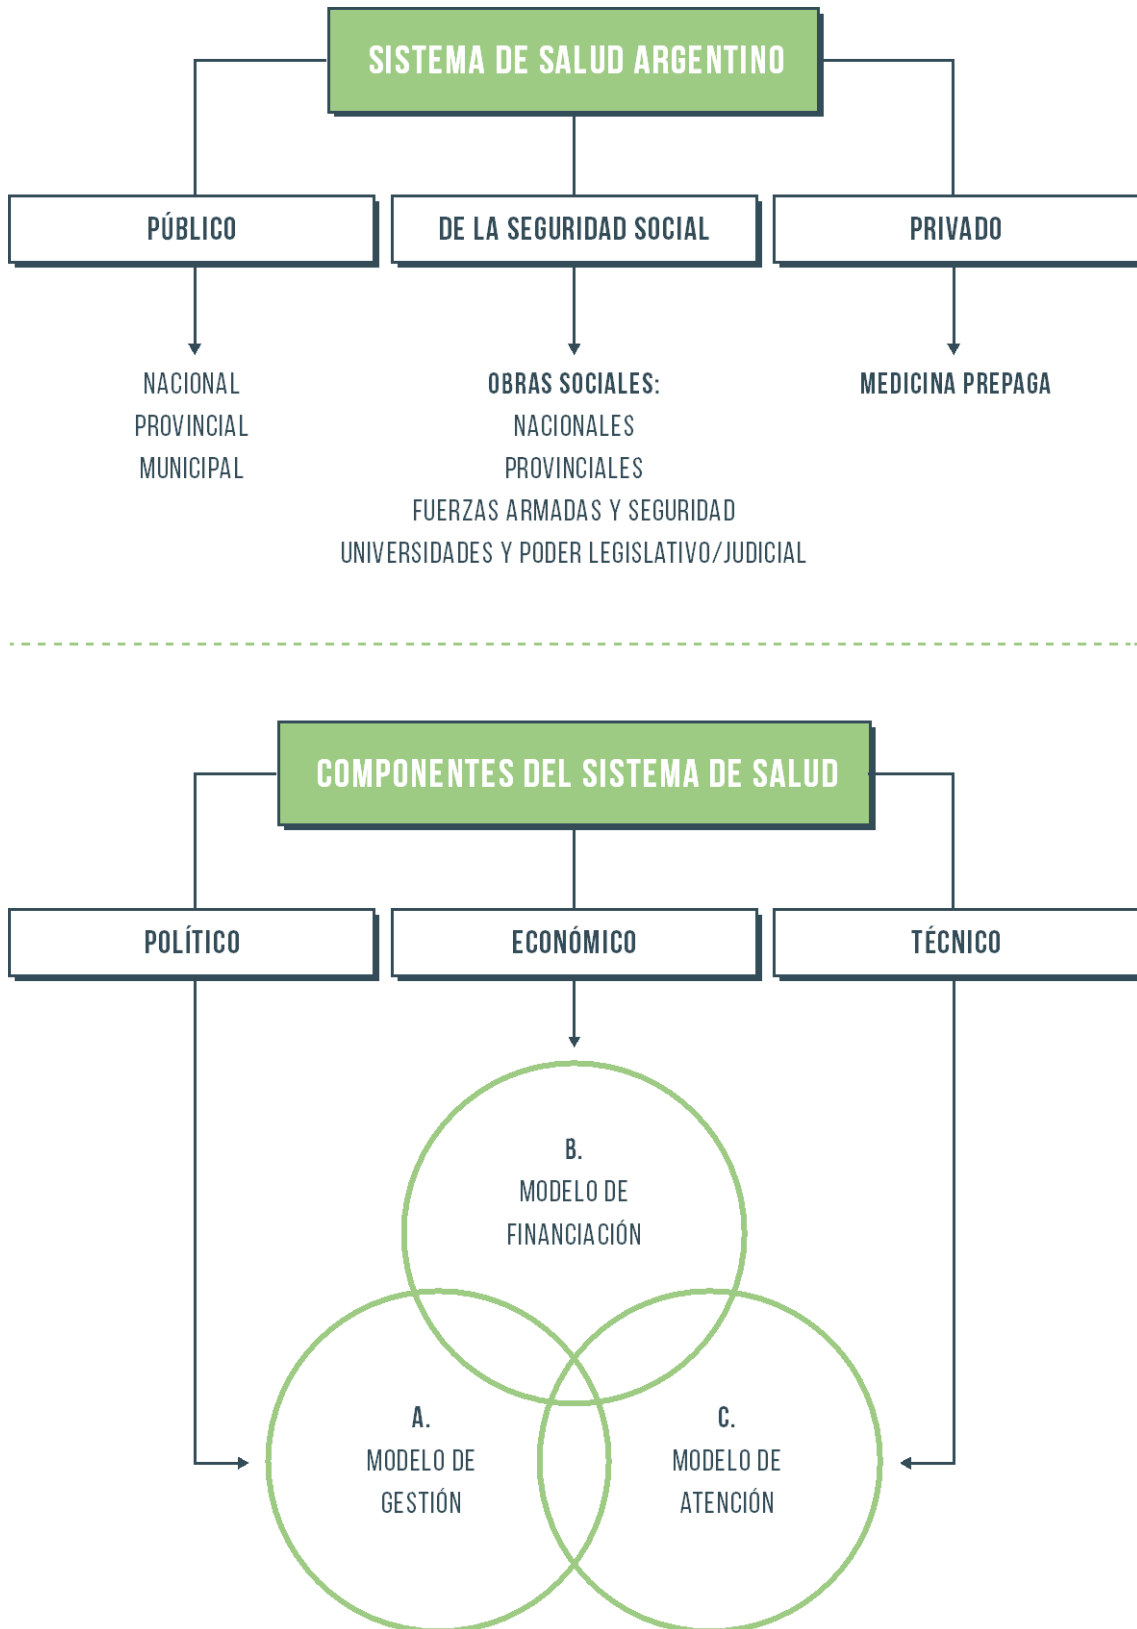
SISTEMA DE SALUD ARGENTINO

PÚBLICO

DE LA SEGURIDAD SOCIAL

PRIVADO

NACIONAL
PROVINCIAL
MUNICIPAL

OBRAS SOCIALES:
NACIONALES
PROVINCIALES
FUERZAS ARMADAS Y SEGURIDAD
UNIVERSIDADES Y PODER LEGISLATIVO/JUDICIAL

MEDICINA PREPAGA

COMPONENTES DEL SISTEMA DE SALUD

POLÍTICO

ECONÓMICO

TÉCNICO

B.
MODELO DE
FINANCIACIÓN

A.
MODELO DE
GESTIÓN

C.
MODELO DE
ATENCIÓN